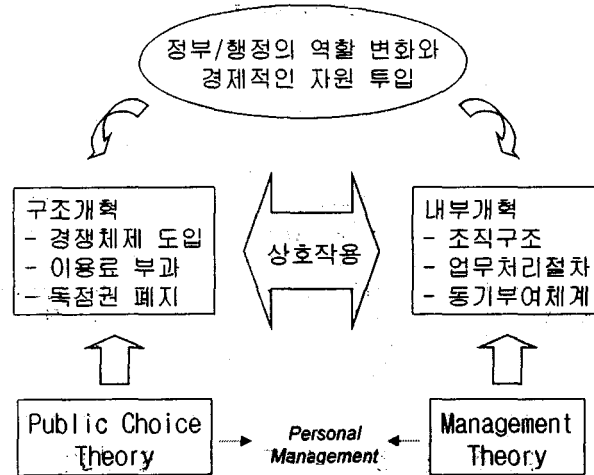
정부/행정의 역할 변화와 경제적인 자원 투입

구조개혁
- 경쟁체제 도입
- 이용료 부과
- 독점권 폐지

상호작용

내부개혁
- 조직구조
- 업무처리절차
- 동기부여체계

Public Choice Theory

Personal Management

Management Theory